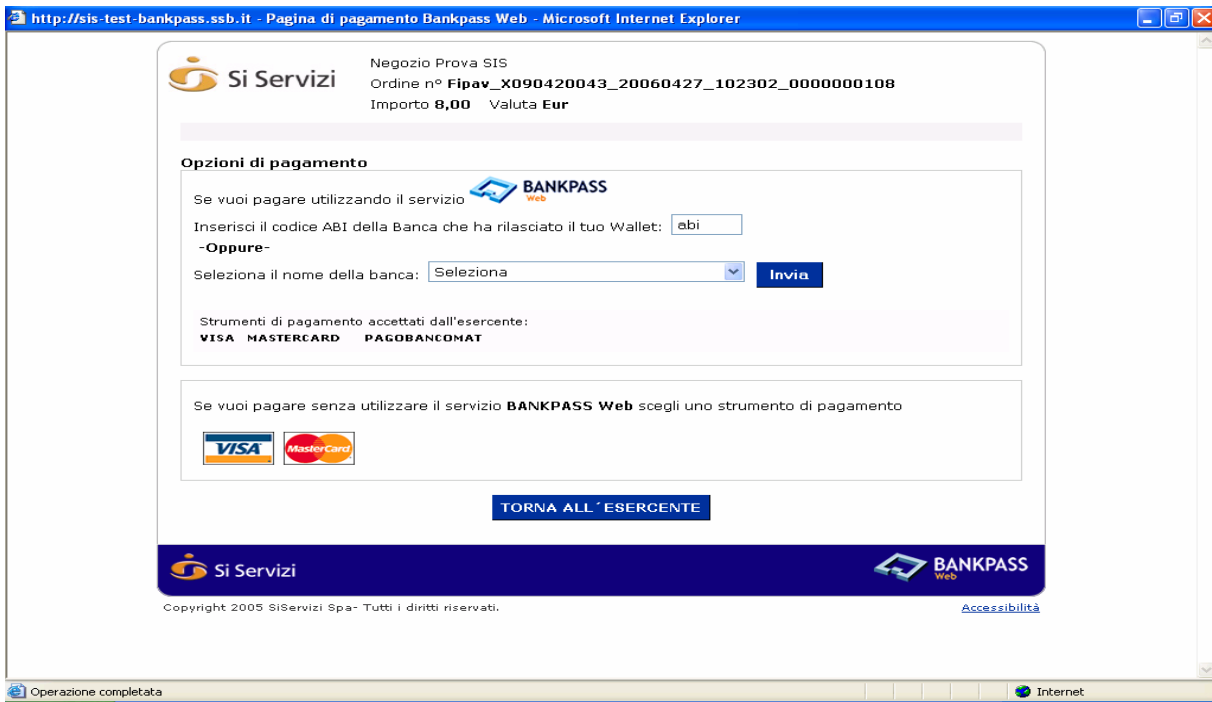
http://sis-test-bankpass.ssb.it - Pagina di pagamento Bankpass Web - Microsoft Internet Explorer

Si Servizi

Negozio Prova SIS
Ordine n° **Fipav_X090420043_20060427_102302_0000000108**
Importo **8,00** Valuta **Eur**

**Opzioni di pagamento**

Se vuoi pagare utilizzando il servizio BANKPASS Web

Inserisci il codice ABI della Banca che ha rilasciato il tuo Wallet: abi

**-Oppure-**

Seleziona il nome della banca: Seleziona Invia

Strumenti di pagamento accettati dall'esercente:
**VISA MASTERCARD PAGOBANCOMAT**

Se vuoi pagare senza utilizzare il servizio **BANKPASS Web** scegli uno strumento di pagamento

VISA MasterCard

TORNA ALL´ESERCENTE

Si Servizi

BANKPASS Web

Copyright 2005 SiServizi Spa- Tutti i diritti riservati.

Accessibilità

Operazione completata

Internet